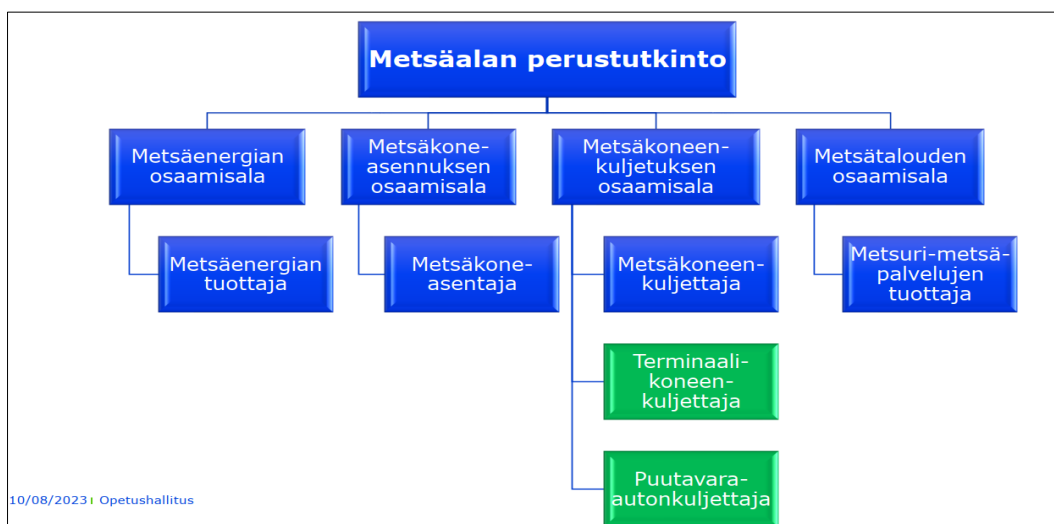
Metsäalan perustutkinto

Metsäenergian osaamisala

Metsäenergian tuottaja

Metsäkoneasennuksen osaamisala

Metsäkoneasentaja

Metsäkoneenkuljetuksen osaamisala

Metsäkoneenkuljettaja

Terminaalikoneenkuljettaja

Puutavara-autonkuljettaja

Metsätalouden osaamisala

Metsuri-metsäpalvelujen tuottaja

10/08/2023 | Opetushallitus